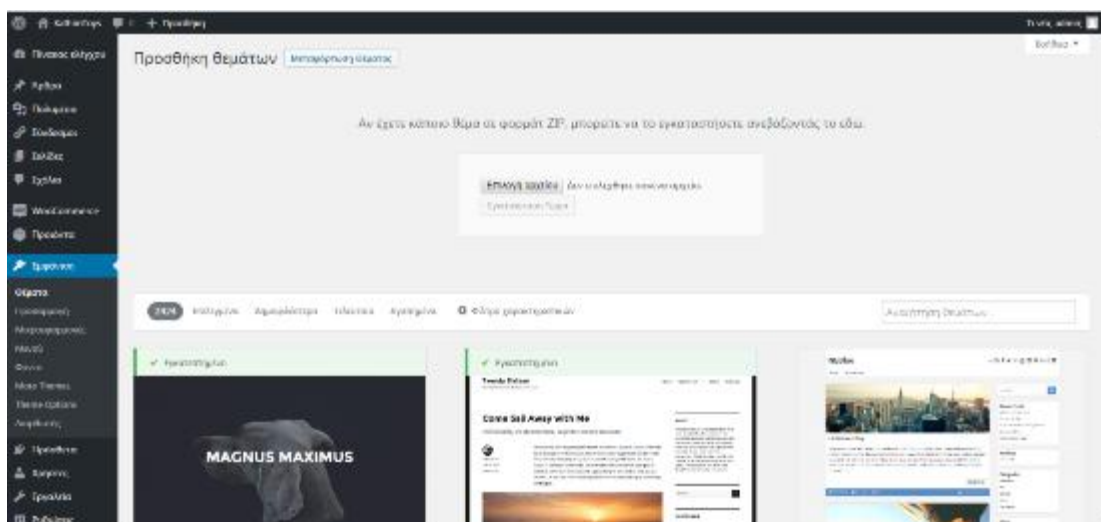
Προσθήκη θεμάτων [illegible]

Βοήθεια

Αν έχετε κάποιο θέμα σε φορμάτ ZIP, μπορείτε να το εγκαταστήσετε ανεβάζοντάς το εδώ.

Επιλογή αρχείου Δεν επιλέχθηκε κανένα αρχείο

Εγκατάσταση Τώρα

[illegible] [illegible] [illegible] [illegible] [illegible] Φίλτρο χαρακτηριστικών

Αναζήτηση θεμάτων...

✓ Εγκατεστημένο

MAGNUS MAXIMUS

✓ Εγκατεστημένο

Come Sail Away with Me

Πίνακας ελέγχου
Άρθρα
Πολυμέσα
Σύνδεσμοι
Σελίδες
Σχόλια
WooCommerce
Προϊόντα
Εμφάνιση
Θέματα
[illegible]
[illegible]
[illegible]
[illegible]
More Themes
Theme Options
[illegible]
Πρόσθετα
Χρήστες
Εργαλεία
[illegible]